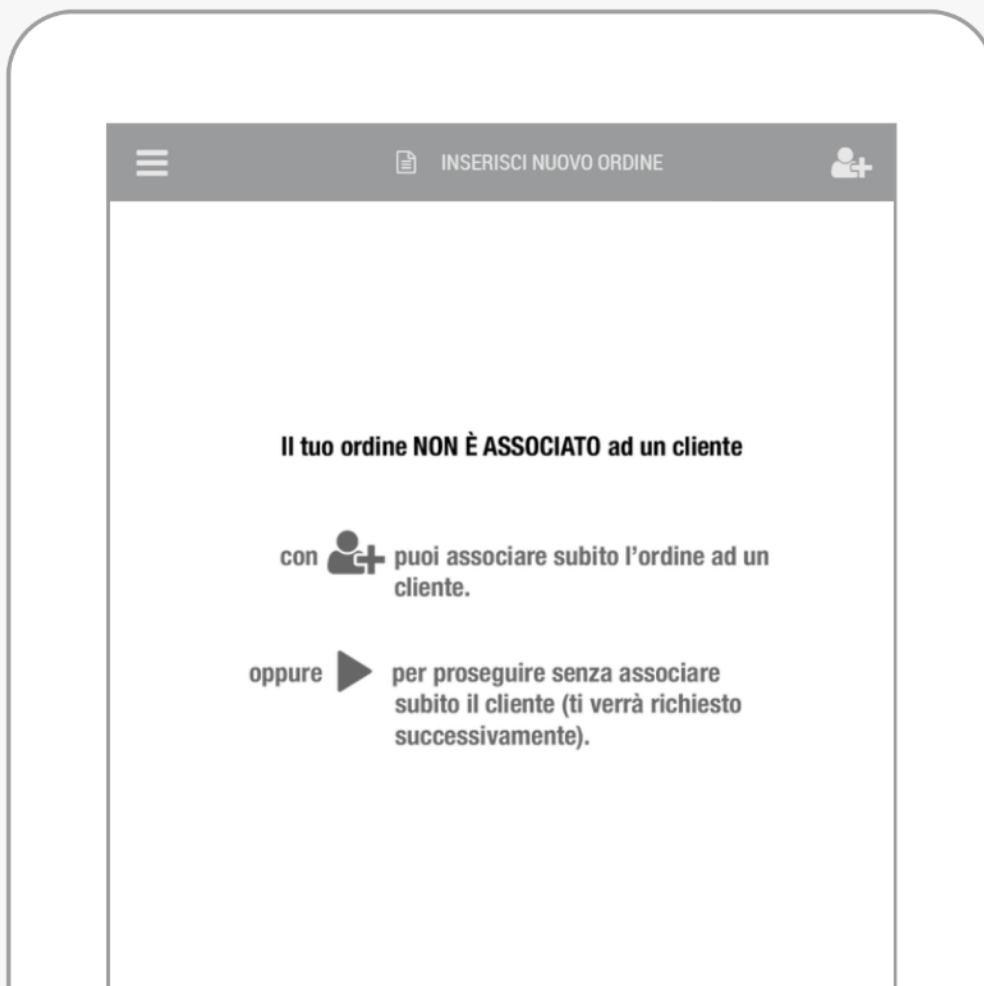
INSERISCI NUOVO ORDINE

Il tuo ordine NON È ASSOCIATO ad un cliente

con puoi associare subito l'ordine ad un cliente.

oppure per proseguire senza associare subito il cliente (ti verrà richiesto successivamente).